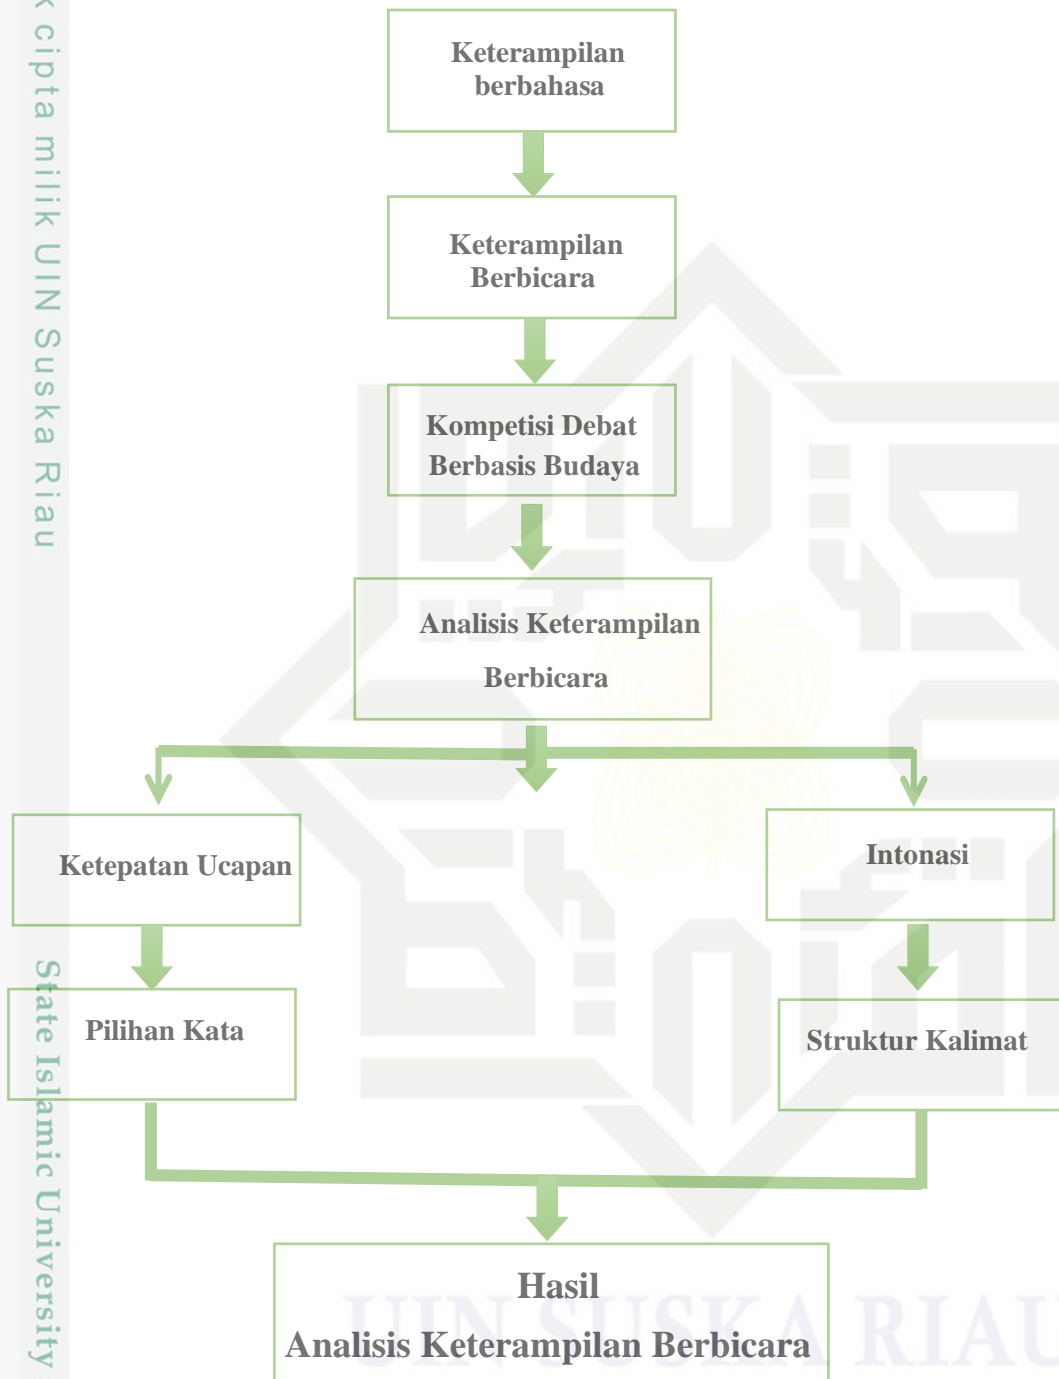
k cipta milik UIN Suska Riau

Keterampilan berbahasa

Keterampilan Berbicara

Kompetisi Debat Berbasis Budaya

Analisis Keterampilan Berbicara

Ketepatan Ucapan

Intonasi

Pilihan Kata

Struktur Kalimat

Hasil
Analisis Keterampilan Berbicara

State Islamic University

UIN SUSKA RIAU